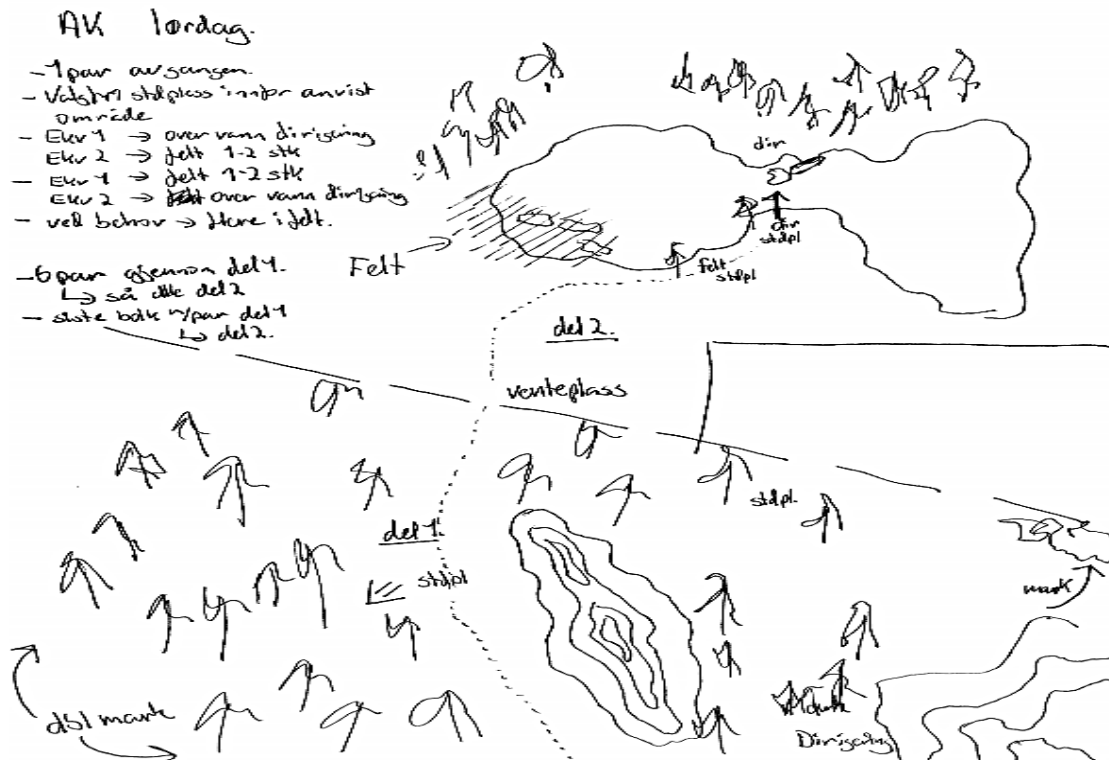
AK lørdag.

- 1 par avsangen.
- Vakt/m stdplass i innfor anvist område
- Ekv 1 → over vann dirigering
Ekv 2 → delt 1-2 stk
- Ekv 1 → delt 1-2 stk
Ekv 2 → ~~delt~~ over vann dirigering
- ved behov → flere i delt.

- 6 par ettermiddag del 1.
↳ så alle del 2
- siste bolk 1/par del 1
↳ del 2.

dir
dir stdpl
Felt
Felt stdpl
del 2.
venteplass
stdpl.
del 1.
stdpl
mark
dbl mark
Mark
Dirigering